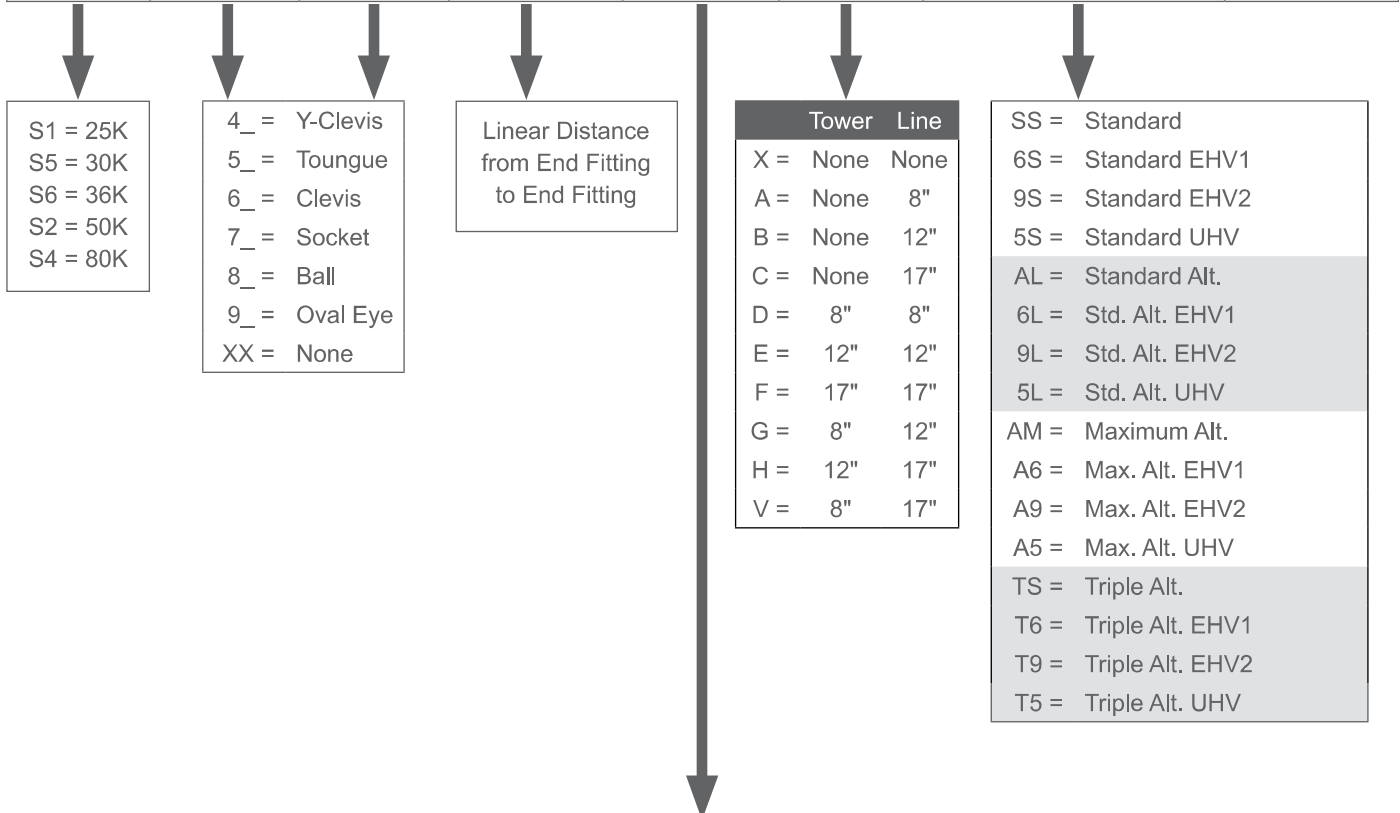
S1 = 25K
S5 = 30K
S6 = 36K
S2 = 50K
S4 = 80K

4_ = Y-Clevis
5_ = Toungue
6_ = Clevis
7_ = Socket
8_ = Ball
9_ = Oval Eye
XX = None

Linear Distance from End Fitting to End Fitting

| | Tower | Line |
|---|---|---|
| X = | None | None |
| A = | None | 8" |
| B = | None | 12" |
| C = | None | 17" |
| D = | 8" | 8" |
| E = | 12" | 12" |
| F = | 17" | 17" |
| G = | 8" | 12" |
| H = | 12" | 17" |
| V = | 8" | 17" |

SS = Standard
6S = Standard EHV1
9S = Standard EHV2
5S = Standard UHV
AL = Standard Alt.
6L = Std. Alt. EHV1
9L = Std. Alt. EHV2
5L = Std. Alt. UHV
AM = Maximum Alt.
A6 = Max. Alt. EHV1
A9 = Max. Alt. EHV2
A5 = Max. Alt. UHV
TS = Triple Alt.
T6 = Triple Alt. EHV1
T9 = Triple Alt. EHV2
T5 = Triple Alt. UHV